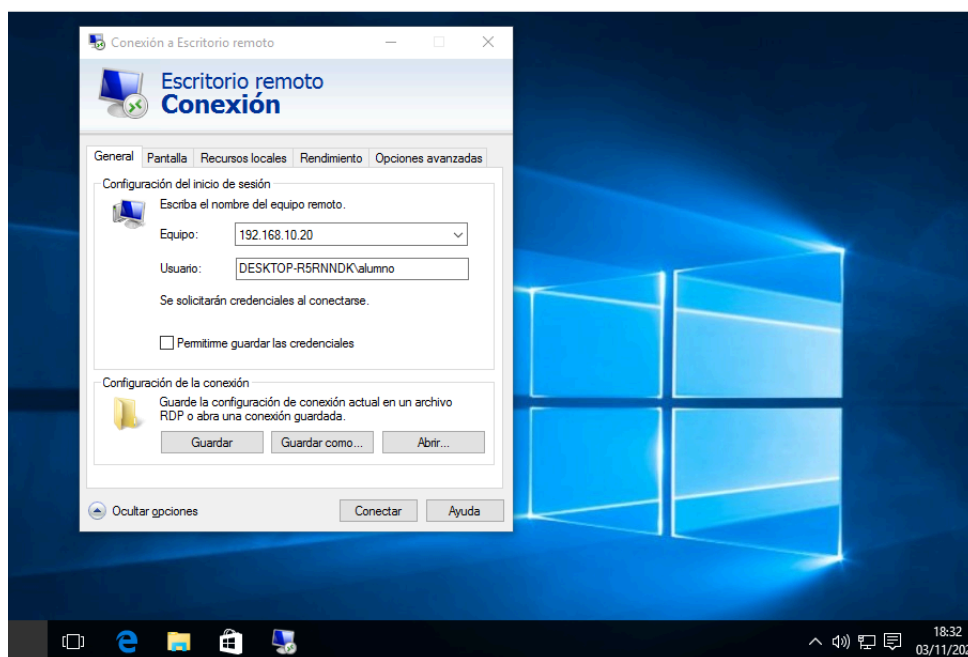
Conexión a Escritorio remoto

Escritorio remoto
Conexión

General | Pantalla | Recursos locales | Rendimiento | Opciones avanzadas

Configuración del inicio de sesión

Escriba el nombre del equipo remoto.

Equipo: 192.168.10.20

Usuario: DESKTOP-R5RNNDK\alumno

Se solicitarán credenciales al conectarse.

Permitirme guardar las credenciales

Configuración de la conexión

Guarde la configuración de conexión actual en un archivo RDP o abra una conexión guardada.

Guardar | Guardar como... | Abrir...

Ocultar opciones

Conectar | Ayuda

18:32
03/11/20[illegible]